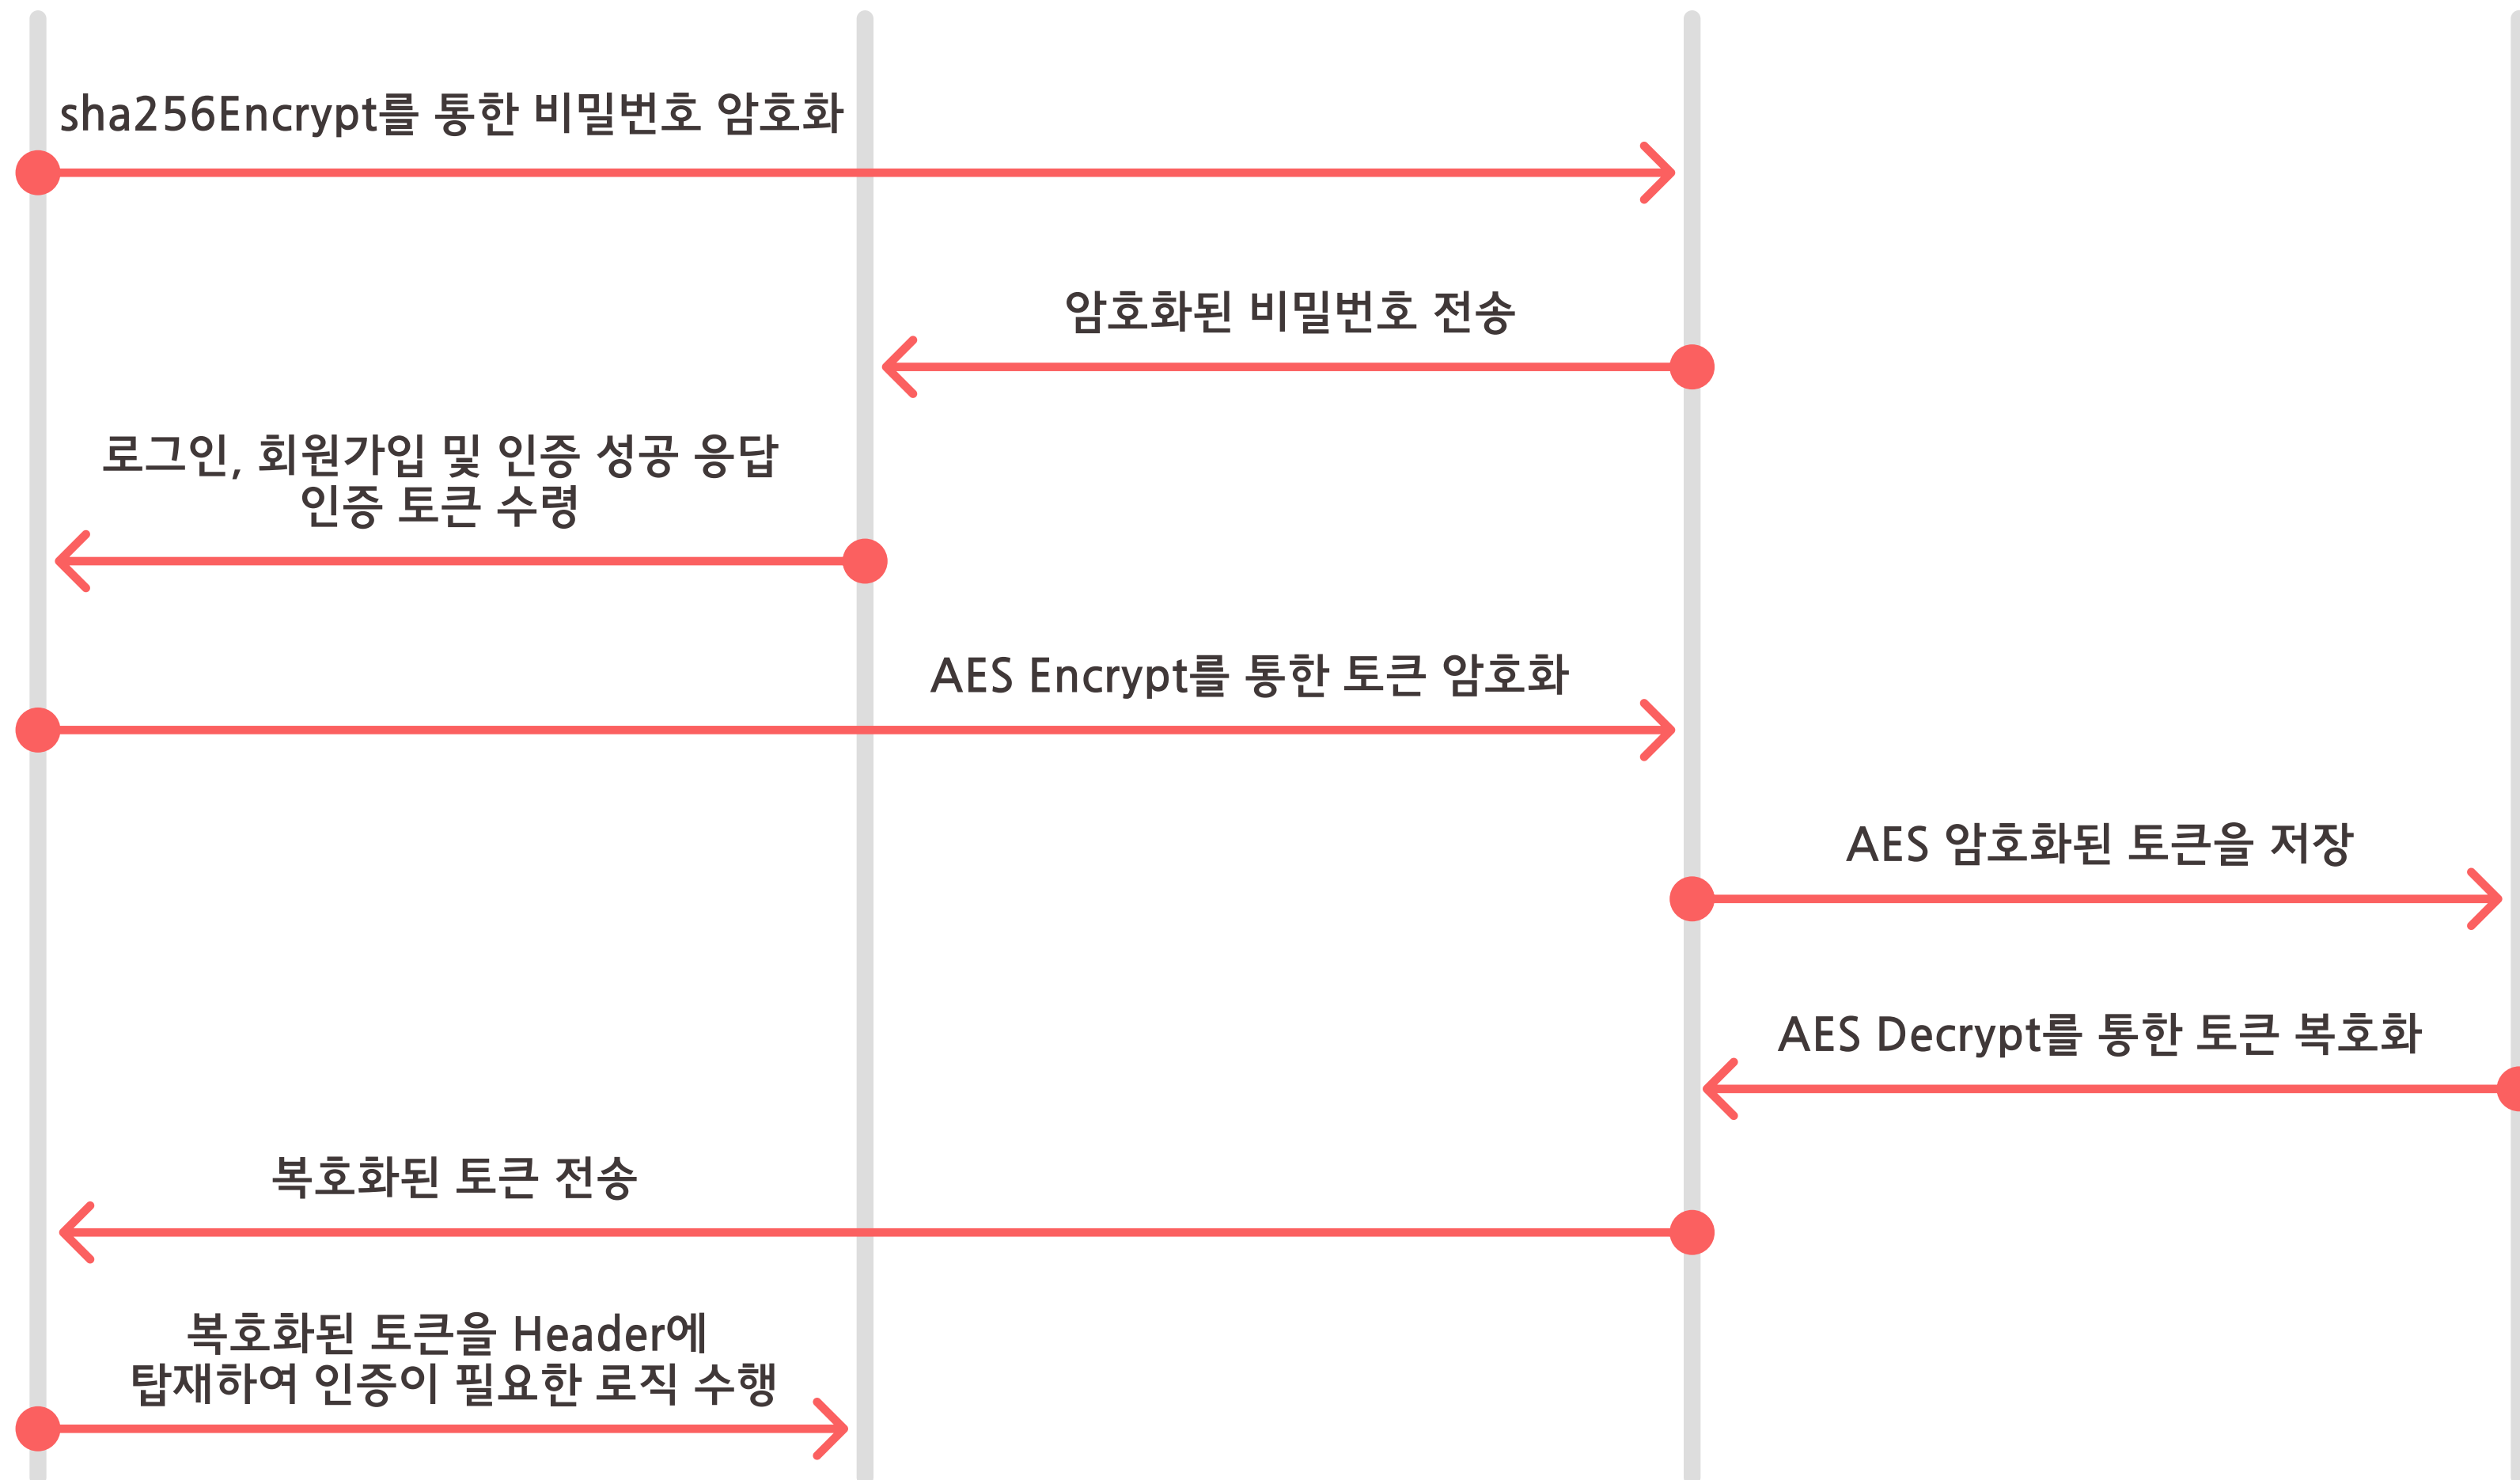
sha256Encrypt를 통한 비밀번호 암호화

암호화된 비밀번호 전송

로그인, 회원가입 및 인증 성공 응답
인증 토큰 수령

AES Encrypt를 통한 토큰 암호화

AES 암호화된 토큰을 저장

AES Decrypt를 통한 토큰 복호화

복호화된 토큰 전송

복호화된 토큰을 Header에
탑재하여 인증이 필요한 로직 수행